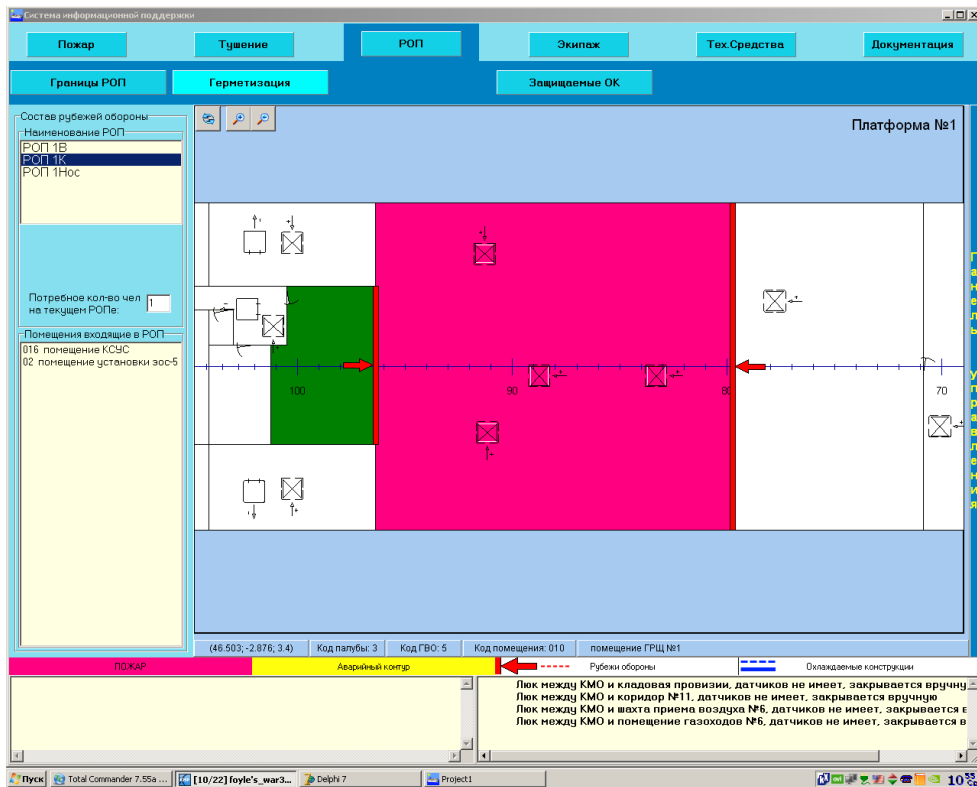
Система информационной поддержки

Пожар
Тушение
РОП
Экипаж
Тех.Средства
Документация

Границы РОП
Герметизация
Защищаемые ОК

Состав рубежей обороны
Наименование РОП
РОП 1В
РОП 1К
РОП 1Нос

Потребное кол-во чел на текущем РОПе: 1

Помещения входящие в РОП
016 помещение КСУС
02 помещение установки зос-5

Платформа №1

100
90
80
70

(46.503; -2.876; 3.4)
Код палубы: 3
Код ГВО: 5
Код помещения: 010
помещение ГРЩ №1

ПОЖАР
Аварийный контур
Рубежи обороны
Охлаждаемые конструкции

Люк между КМО и кладовая провизии, датчиков не имеет, закрывается вручну
Люк между КМО и коридор №11, датчиков не имеет, закрывается вручную
Люк между КМО и шахта приема воздуха №6, датчиков не имеет, закрывается в
Люк между КМО и помещение газоходов №6, датчиков не имеет, закрывается в

Пуск
Total Commander 7.55a ...
[10/22] foyle's_war3...
Delphi 7
Project1
10